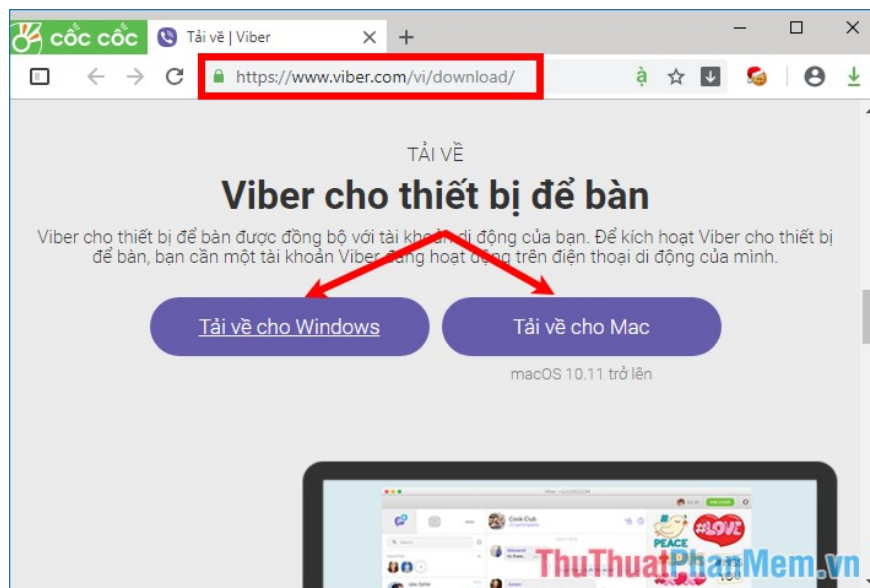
cốc cốc

Tải về | Viber

https://www.viber.com/vi/download/

TẢI VỀ

Viber cho thiết bị để bàn

Viber cho thiết bị để bàn được đồng bộ với tài khoản di động của bạn. Để kích hoạt Viber cho thiết bị để bàn, bạn cần một tài khoản Viber đang hoạt động trên điện thoại di động của mình.

Tải về cho Windows

Tải về cho Mac

macOS 10.11 trở lên

Cook Club

PEACE

LOVE

ThuThuatPhanMem.vn